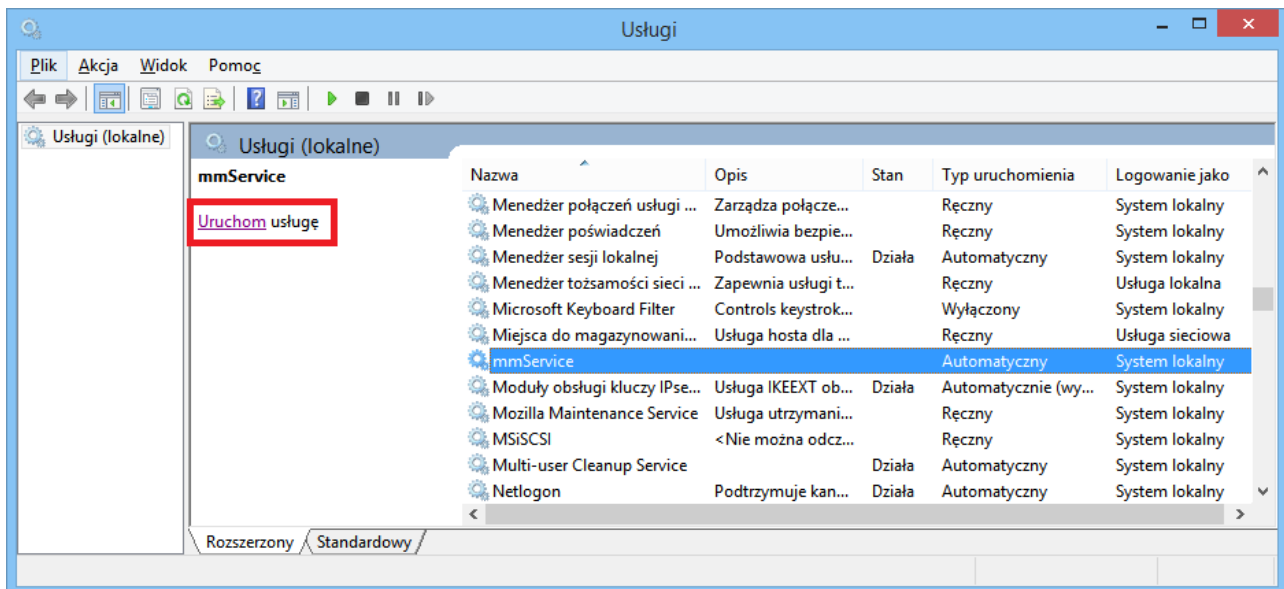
Usługi

Plik Akcja Widok Pomoc

Usługi (lokalne)

Usługi (lokalne)

mmService

Uruchom usługę

| Nazwa | Opis | Stan | Typ uruchomienia | Logowanie jako |
|---|---|---|---|---|
| Menedżer połączeń usługi ... | Zarządza połącze... | | Ręczny | System lokalny |
| Menedżer poświadczeń | Umożliwia bezpie... | | Ręczny | System lokalny |
| Menedżer sesji lokalnej | Podstawowa usłu... | Działa | Automatyczny | System lokalny |
| Menedżer tożsamości sieci ... | Zapewnia usługi t... | | Ręczny | Usługa lokalna |
| Microsoft Keyboard Filter | Controls keystrok... | | Wyłączony | System lokalny |
| Miejsca do magazynowani... | Usługa hosta dla ... | | Ręczny | Usługa sieciowa |
| mmService | | | Automatyczny | System lokalny |
| Moduły obsługi kluczy IPse... | Usługa IKEEXT ob... | Działa | Automatycznie (wy... | System lokalny |
| Mozilla Maintenance Service | Usługa utrzymani... | | Ręczny | System lokalny |
| MSiSCSI | <Nie można odcz... | | Ręczny | System lokalny |
| Multi-user Cleanup Service | | Działa | Automatyczny | System lokalny |
| Netlogon | Podtrzymuje kan... | Działa | Automatyczny | System lokalny |

Rozszerzony Standardowy